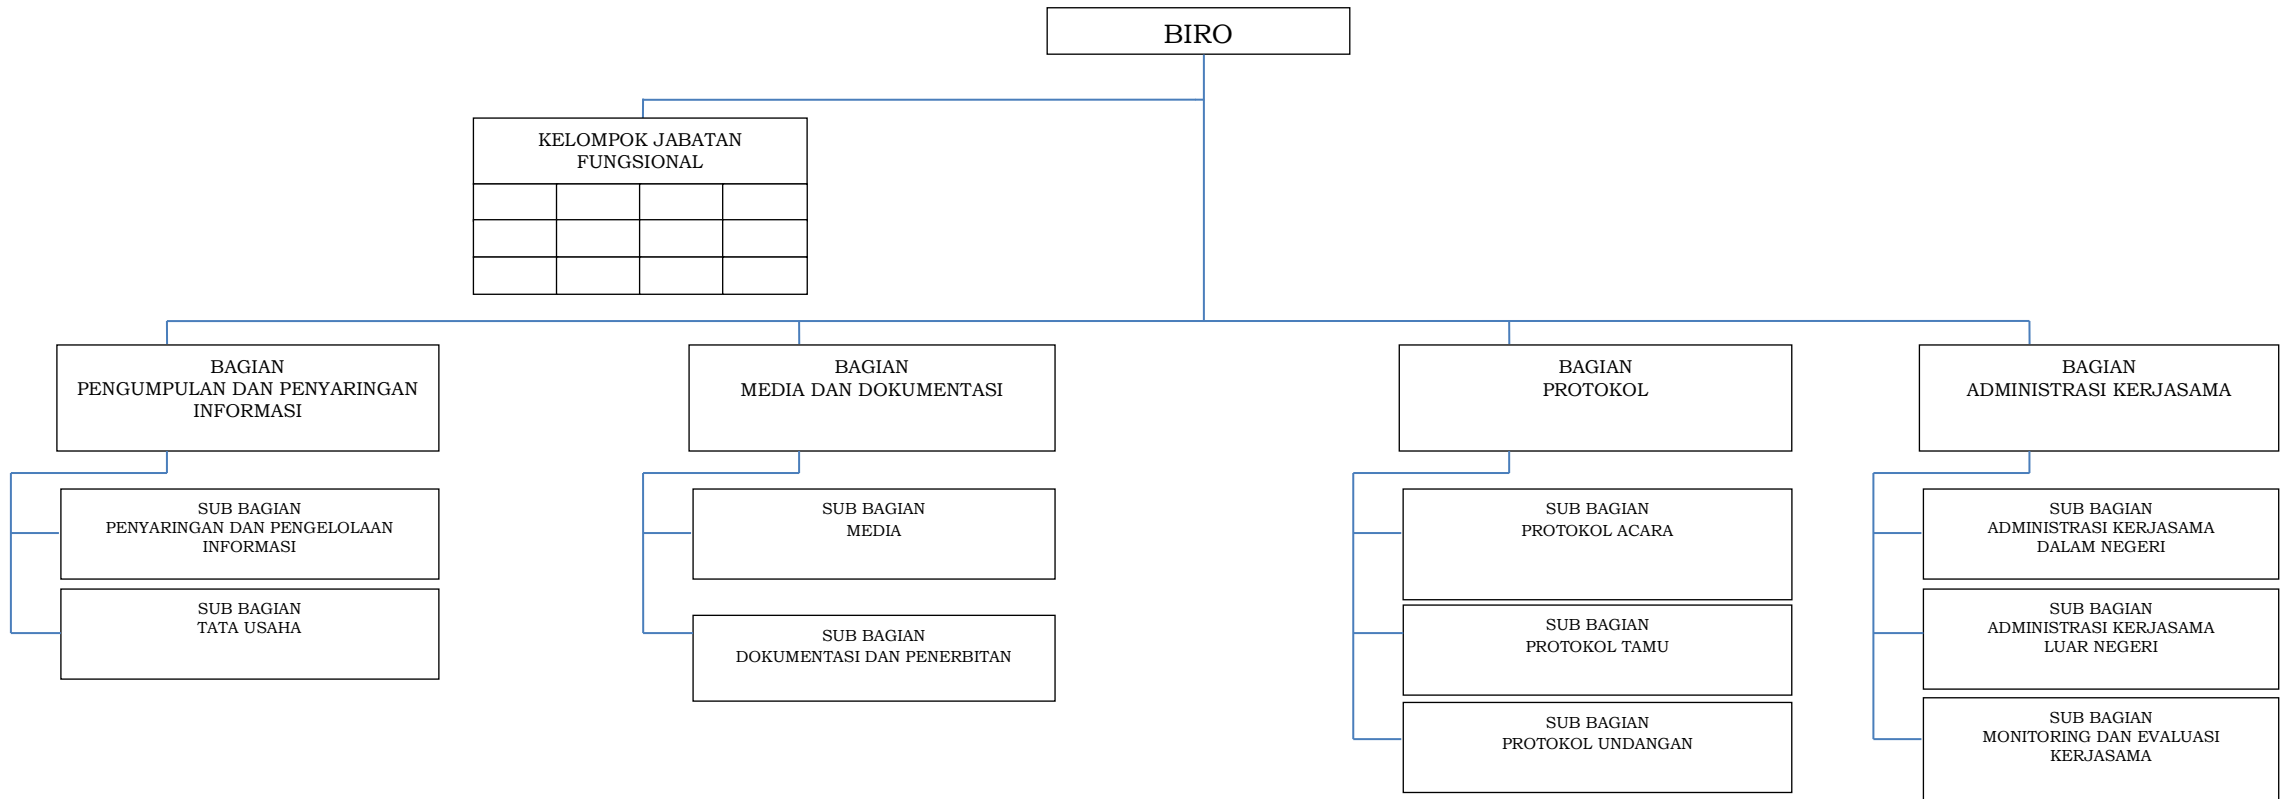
BIRO

KELOMPOK JABATAN FUNGSIONAL

BAGIAN
PENGUMPULAN DAN PENYARINGAN INFORMASI

SUB BAGIAN
PENYARINGAN DAN PENGELOLAAN INFORMASI

SUB BAGIAN
TATA USAHA

BAGIAN
MEDIA DAN DOKUMENTASI

SUB BAGIAN
MEDIA

SUB BAGIAN
DOKUMENTASI DAN PENERBITAN

BAGIAN
PROTOKOL

SUB BAGIAN
PROTOKOL ACARA

SUB BAGIAN
PROTOKOL TAMU

SUB BAGIAN
PROTOKOL UNDANGAN

BAGIAN
ADMINISTRASI KERJASAMA

SUB BAGIAN
ADMINISTRASI KERJASAMA DALAM NEGERI

SUB BAGIAN
ADMINISTRASI KERJASAMA LUAR NEGERI

SUB BAGIAN
MONITORING DAN EVALUASI KERJASAMA